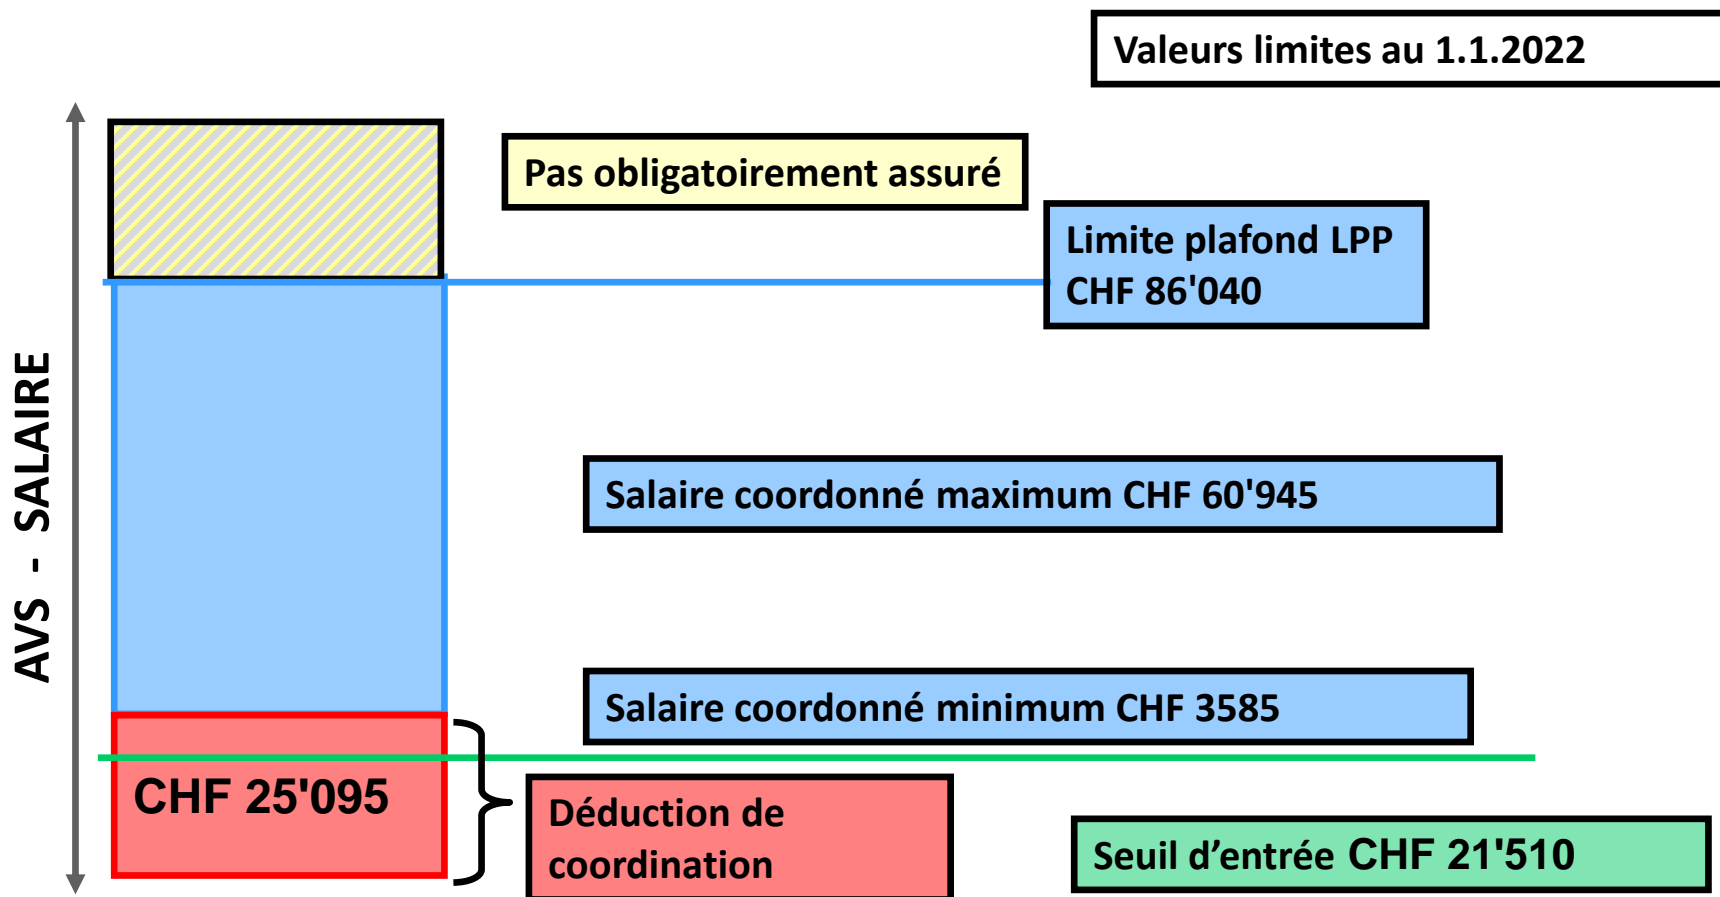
Valeurs limites au 1.1.2022

Pas obligatoirement assuré

Limite plafond LPP
CHF 86'040

AVS - SALAIRE

Salaire coordonné maximum CHF 60'945

Salaire coordonné minimum CHF 3585

CHF 25'095

Déduction de coordination

Seuil d’entrée CHF 21'510